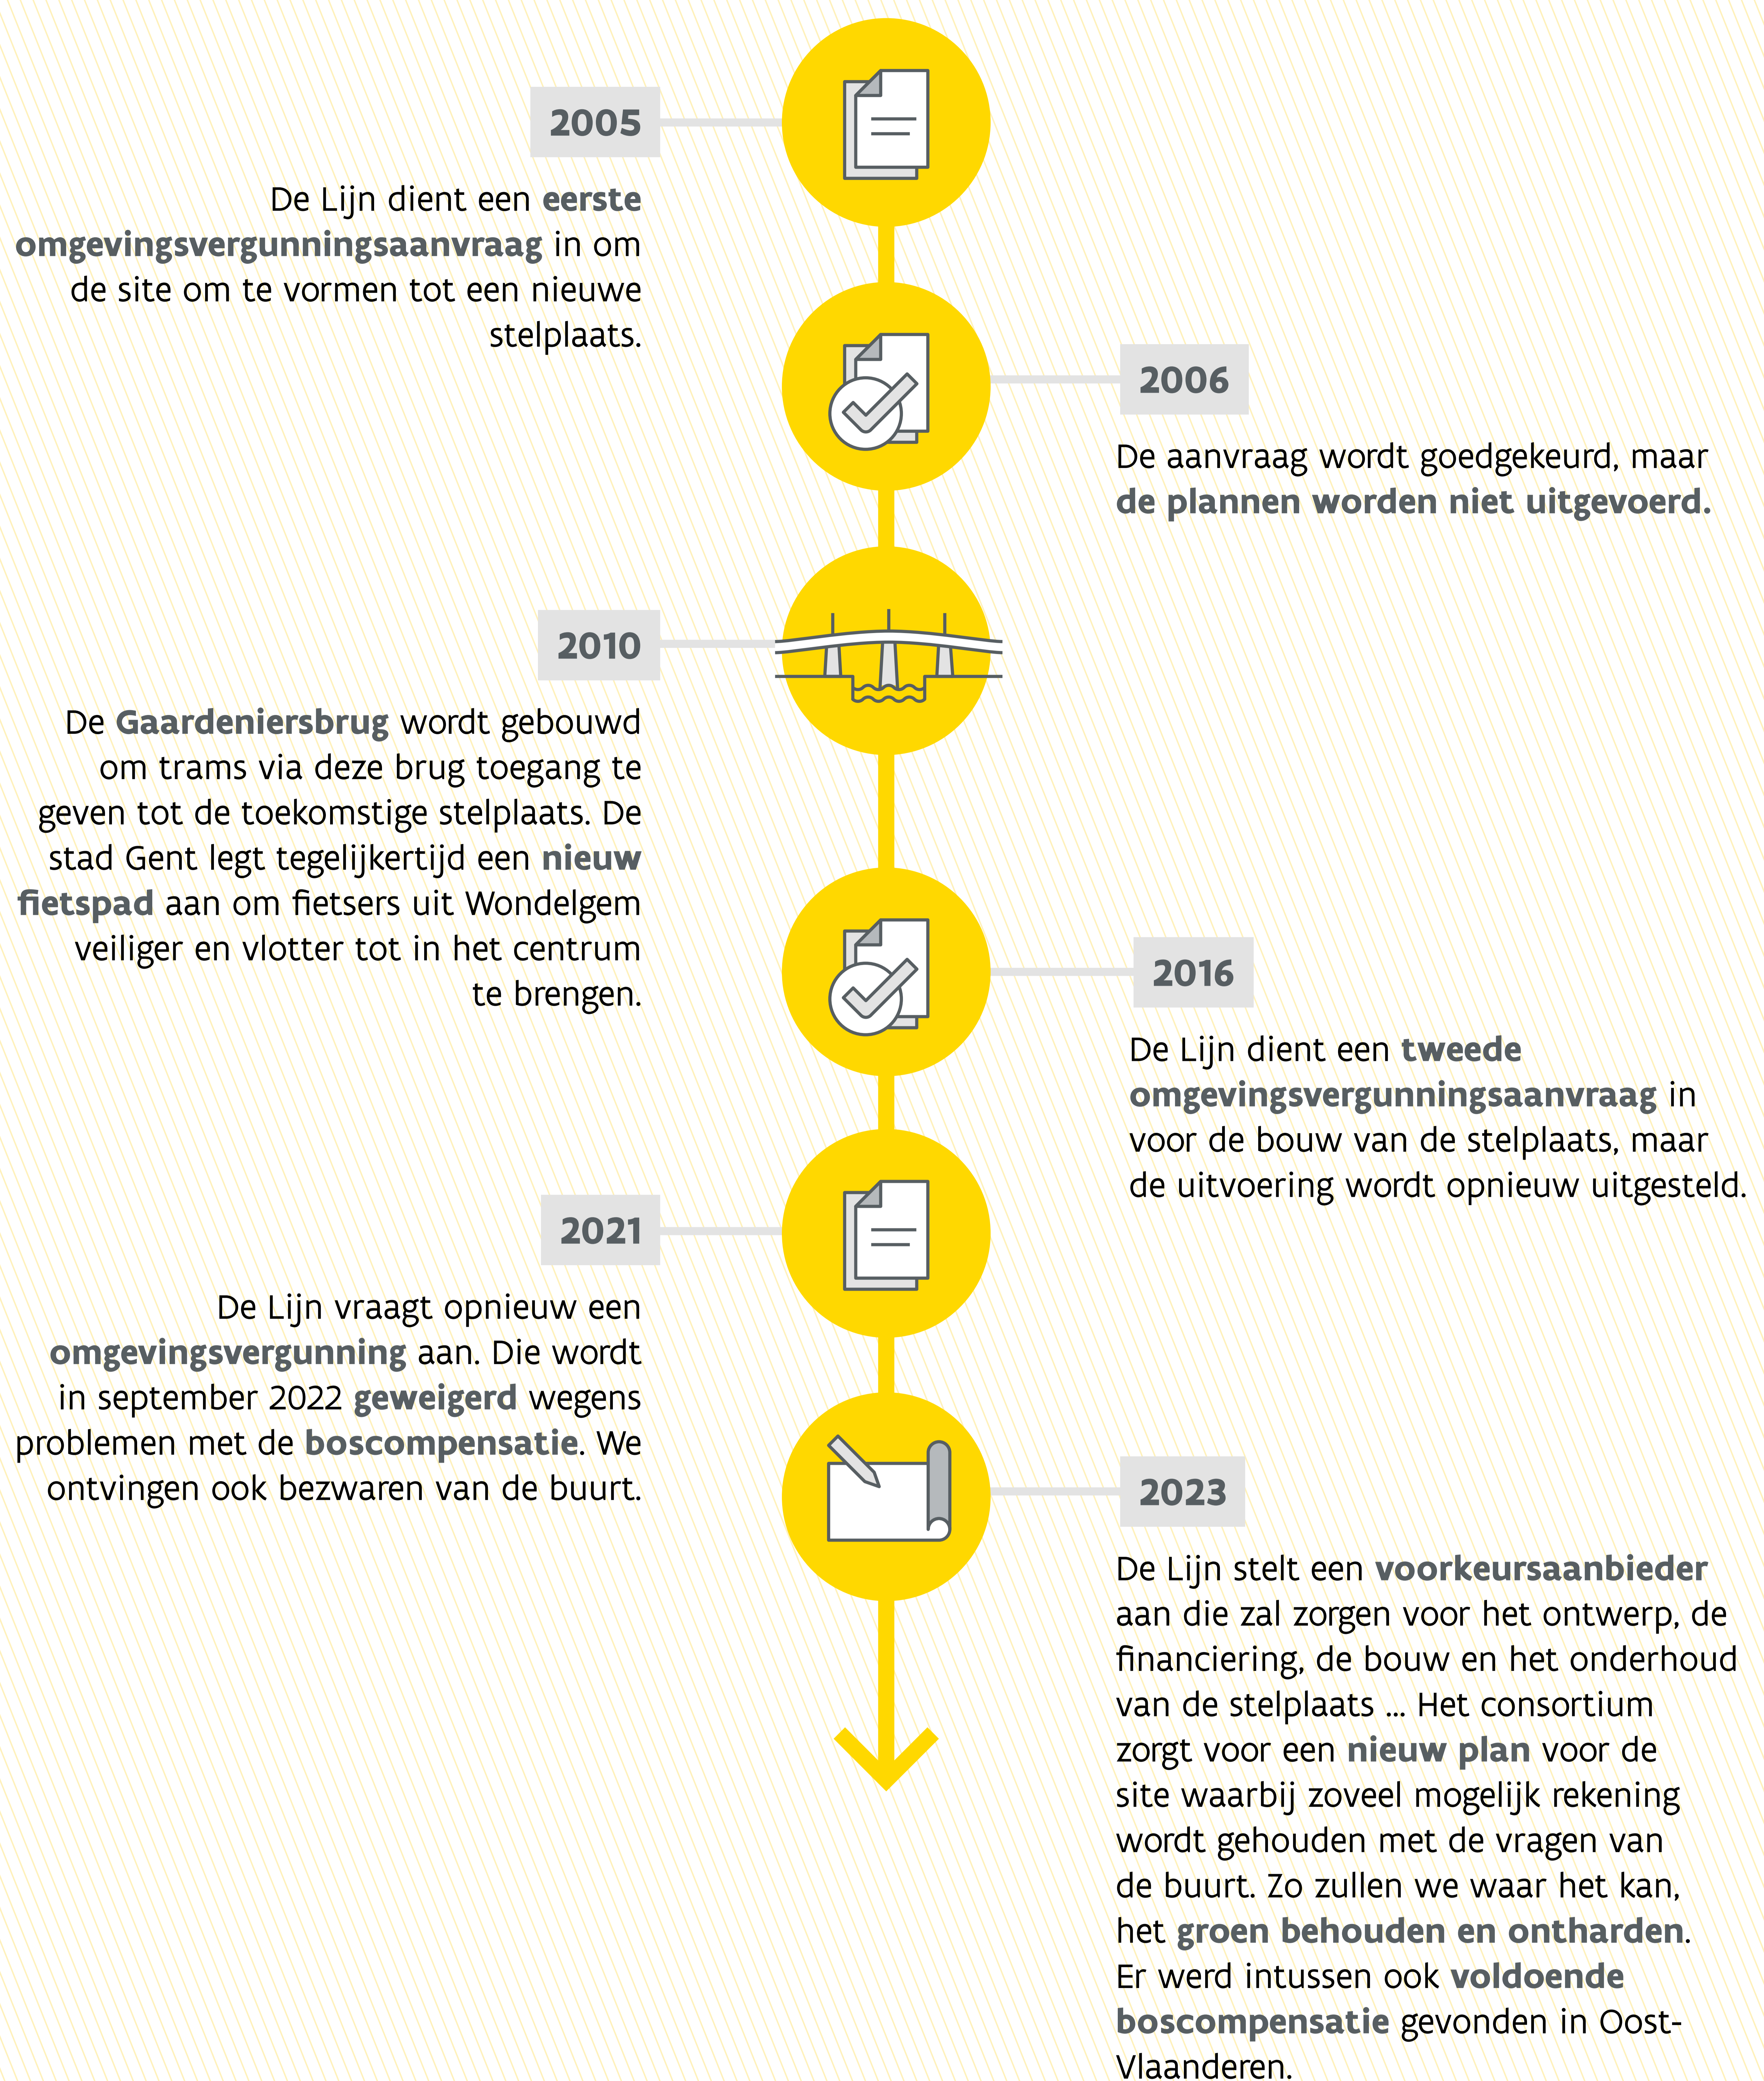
2005

De Lijn dient een eerste omgevingsvergunningsaanvraag in om de site om te vormen tot een nieuwe stelplaats.

2006

De aanvraag wordt goedgekeurd, maar de plannen worden niet uitgevoerd.

2010

De Gaardeniersbrug wordt gebouwd om trams via deze brug toegang te geven tot de toekomstige stelplaats. De stad Gent legt tegelijkertijd een nieuw fietspad aan om fietsers uit Wondelgem veiliger en vlotter tot in het centrum te brengen.

2016

De Lijn dient een tweede omgevingsvergunningsaanvraag in voor de bouw van de stelplaats, maar de uitvoering wordt opnieuw uitgesteld.

2021

De Lijn vraagt opnieuw een omgevingsvergunning aan. Die wordt in september 2022 geweigerd wegens problemen met de boscompensatie. We ontvingen ook bezwaren van de buurt.

2023

De Lijn stelt een voorkeursaanbieder aan die zal zorgen voor het ontwerp, de financiering, de bouw en het onderhoud van de stelplaats ... Het consortium zorgt voor een nieuw plan voor de site waarbij zoveel mogelijk rekening wordt gehouden met de vragen van de buurt. Zo zullen we waar het kan, het groen behouden en ontharden. Er werd intussen ook voldoende boscompensatie gevonden in Oost-Vlaanderen.